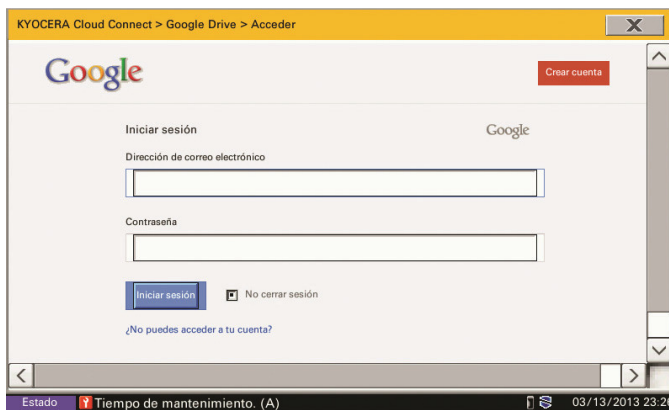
KYOCERA Cloud Connect > Google Drive > Acceder

Google

Crear cuenta

Iniciar sesión

Google

Dirección de correo electrónico

Contraseña

Iniciar sesión

No cerrar sesión

¿No puedes acceder a tu cuenta?

Estado

Tiempo de mantenimiento. (A)

03/13/2013 23:2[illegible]